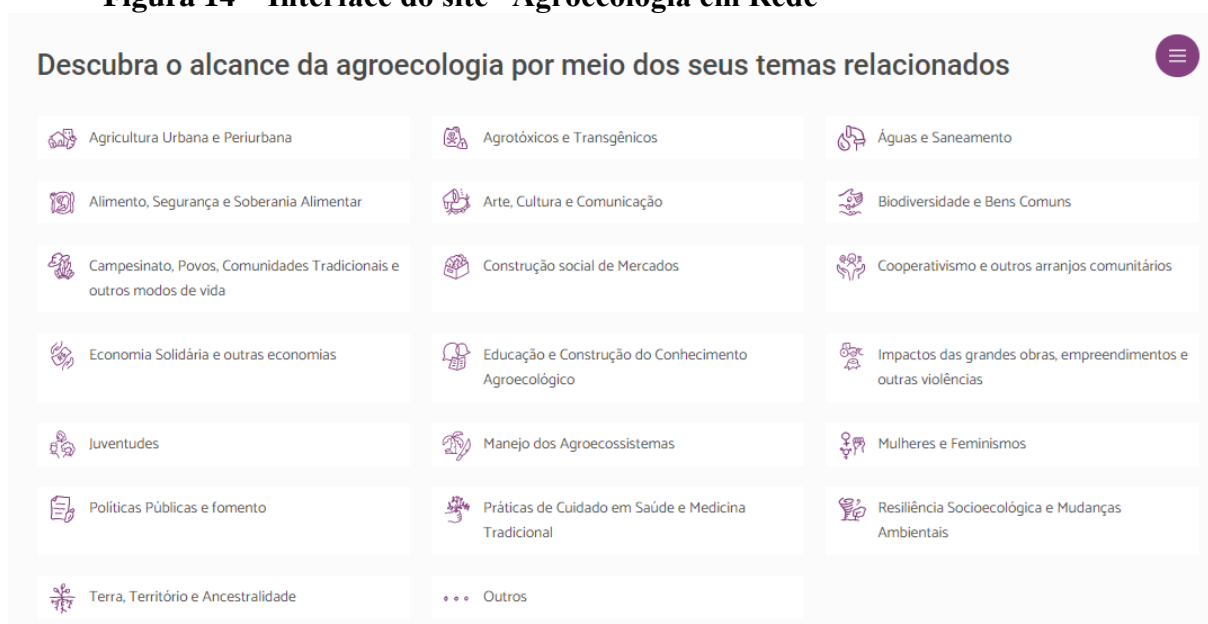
Figura 14 – Interface do site "Agroecologia em Rede"

Descubra o alcance da agroecologia por meio dos seus temas relacionados

Agricultura Urbana e Periurbana

Agrotóxicos e Transgênicos

Águas e Saneamento

Alimento, Segurança e Soberania Alimentar

Arte, Cultura e Comunicação

Biodiversidade e Bens Comuns

Campesinato, Povos, Comunidades Tradicionais e outros modos de vida

Construção social de Mercados

Cooperativismo e outros arranjos comunitários

Economia Solidária e outras economias

Educação e Construção do Conhecimento Agroecológico

Impactos das grandes obras, empreendimentos e outras violências

Juventudes

Manejo dos Agroecossistemas

Mulheres e Feminismos

Políticas Públicas e fomento

Práticas de Cuidado em Saúde e Medicina Tradicional

Resiliência Socioecológica e Mudanças Ambientais

Terra, Território e Ancestralidade

Outros